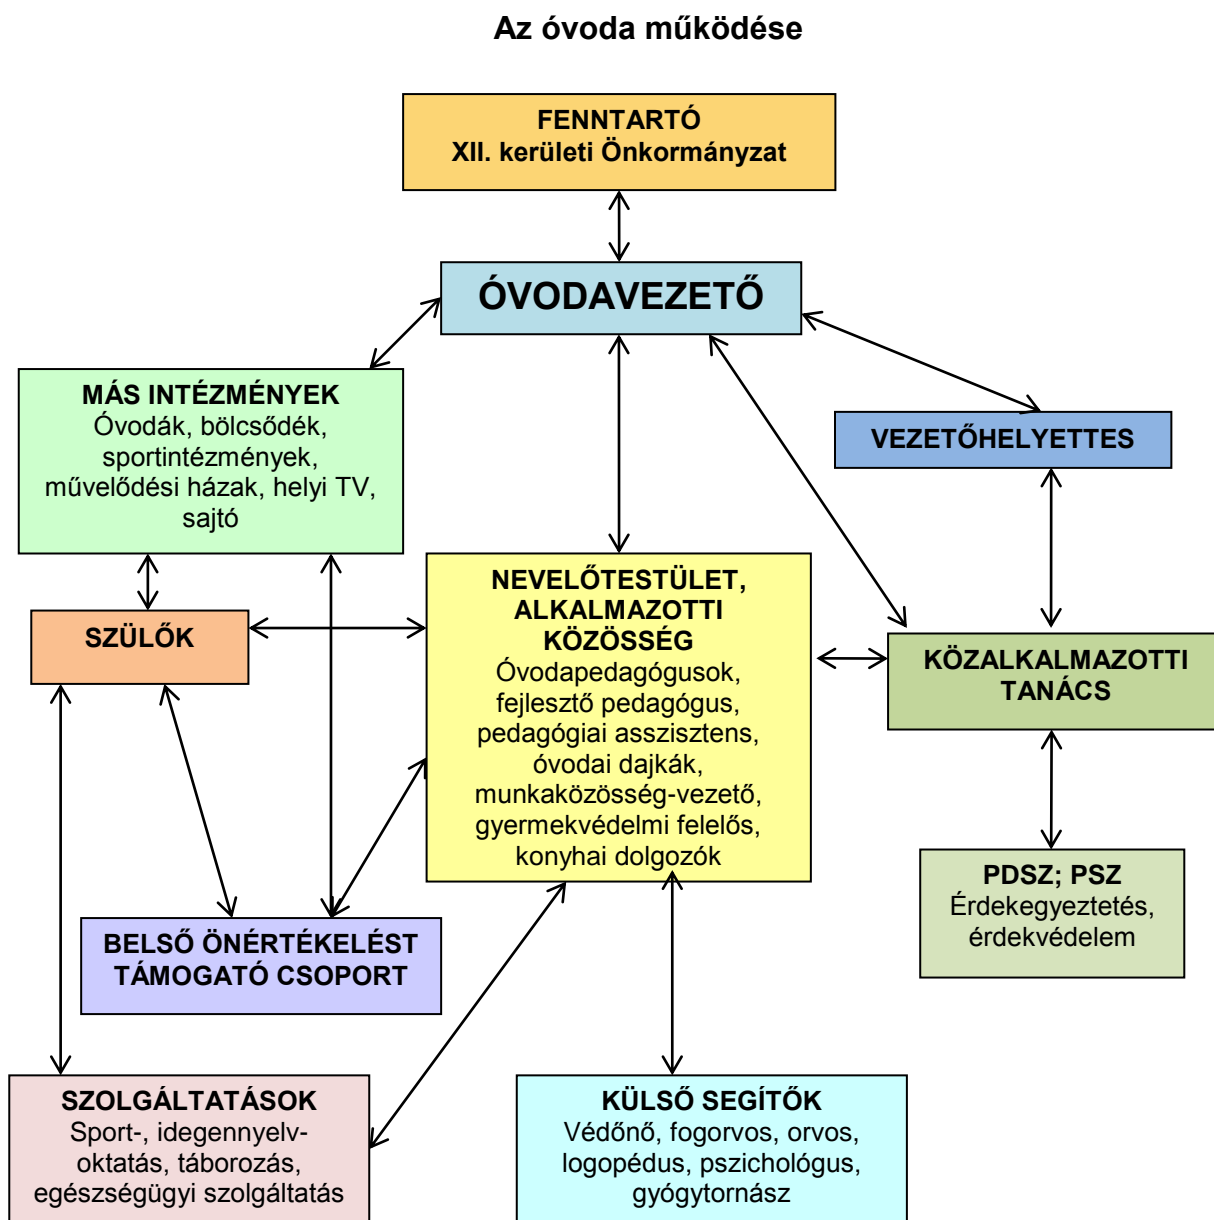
Az óvoda működése

FENNTARTÓ
XII. kerületi Önkormányzat

ÓVODAVEZETŐ

MÁS INTÉZMÉNYEK
Óvodák, bölcsődék, sportintézmények, művelődési házak, helyi TV, sajtó

VEZETŐHELYETTES

SZÜLŐK

NEVELŐTESTÜLET, ALKALMAZOTTI KÖZÖSSÉG
Óvodapedagógusok, fejlesztő pedagógus, pedagógiai asszisztens, óvodai dajkák, munkaközösség-vezető, gyermekvédelmi felelős, konyhai dolgozók

KÖZALKALMAZOTTI TANÁCS

PDSZ; PSZ
Érdekegyeztetés, érdekvédelem

BELSŐ ÖNÉRTÉKELÉST TÁMOGATÓ CSOPORT

SZOLGÁLTATÁSOK
Sport-, idegennyelv-oktatás, táborozás, egészségügyi szolgáltatás

KÜLSŐ SEGÍTŐK
Védőnő, fogorvos, orvos, logopédus, pszichológus, gyógytornász